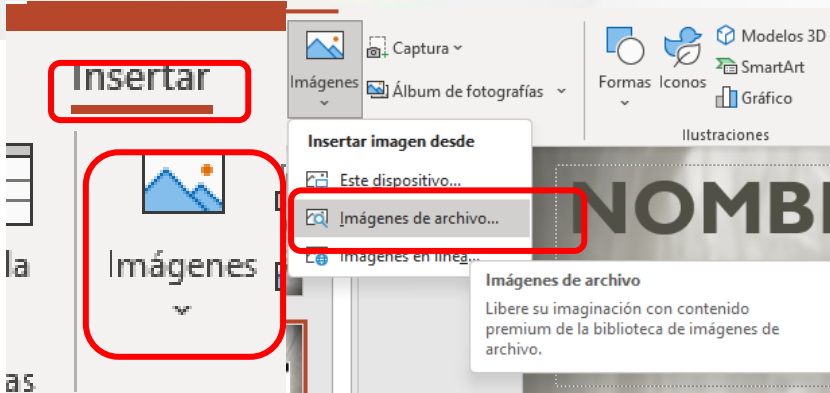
Insertar

la

as

Imágenes

Imágenes

Captura

Álbum de fotografías

Formas

Iconos

Modelos 3D

SmartArt

Gráfico

Ilustraciones

Insertar imagen desde

Este dispositivo...

Imágenes de archivo...

Imágenes en línea...

NOMB

Imágenes de archivo

Libere su imaginación con contenido premium de la biblioteca de imágenes de archivo.